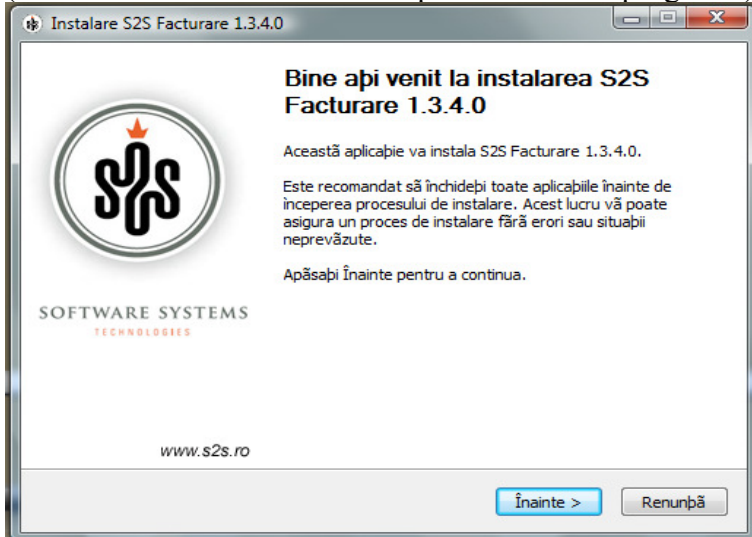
Instalare S2S Facturare 1.3.4.0

Bine aþi venit la instalarea S2S Facturare 1.3.4.0

Această aplicaþie va instala S2S Facturare 1.3.4.0.

Este recomandat să închideþi toate aplicaþiile înainte de începerea procesului de instalare. Acest lucru vă poate asigura un proces de instalare fără erori sau situaþii neprevăzute.

Apăsaþi Înainte pentru a continua.

SOFTWARE SYSTEMS
TECHNOLOGIES

www.s2s.ro

Înainte >
Renunþă